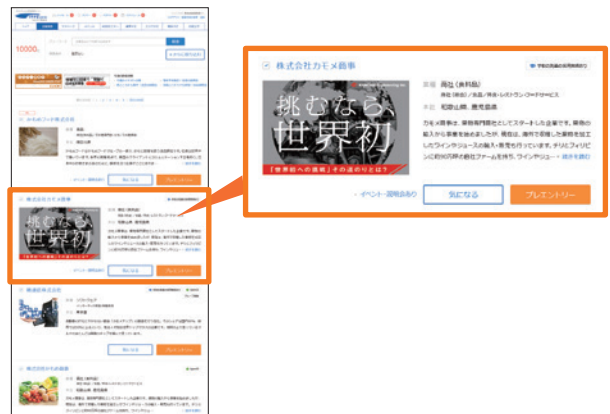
株式会社カモメ商事

挑むなら、世界初

「世界初への挑戦」その道のりとは?

業種 商社(食料品)
商社(総合)／食品／外食・レストラン・フードサービス
本社 和歌山県、鹿児島県

カモメ商事は、果物専門商社としてスタートした企業です。果物の輸入から事業を始めましたが、現在は、海外で収穫した果物を加工したワインやジュースの輸入・販売も行っています。チリとフィリピンに約10万坪の農社ファームを持ち、ワインやジュ・・・ 続きを読む

・イベント・説明会あり

気になる

プレエントリー

10000

気になる

プレエントリー